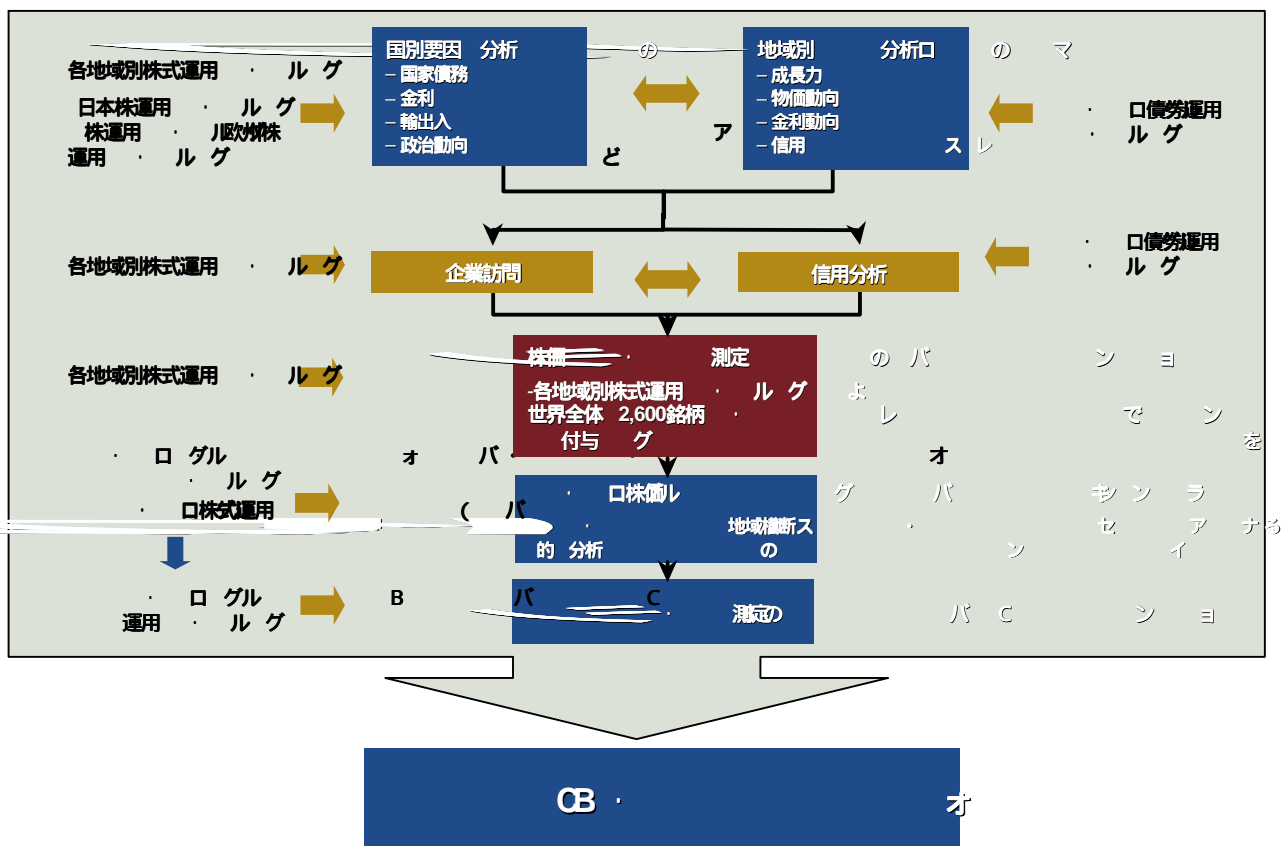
各地域別株式運用 ・ ル グ

日本株運用 ・ ル グ
株運用 ・ 欧州株
運用 ・ ル グ

国別要因 分析
– 国家債務
– 金利
– 輸出入
– 政治動向

の

ア

ど

地域別 分析ロ の マ
– 成長力
– 物価動向
– 金利動向
– 信用 ス レ

・ ロ債券運用
・ ル グ

各地域別株式運用 ・ ル グ

企業訪問

信用分析

・ ロ債券運用
・ ル グ

各地域別株式運用 ・ ル グ

株価 ・ 測定
-各地域別株式運用 ・ ル グ
世界全体 2,600銘柄 ・
付与 グ

の バ ン ョ
よ
レ で ン
を

・ ロ グル
・ ル グ
・ ロ株式運用

ォ バ・

オ

・ ロ株価ル
( バ
・ 地域横断ス
的 分析 の

グ バ キ ン ラ
・ セ ア ナや
ン イ

・ ロ グル
運用 ・ ル グ

B バ C
・ 測定の

バ C ン ョ

CB ・ オ